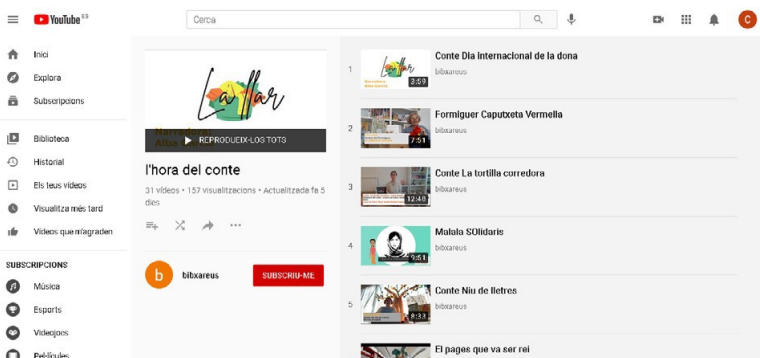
YouTube ES

Cerca

C

Inici

Explora

Subscripcions

Biblioteca

Historial

Els teus vídeos

Visualitza més tard

Vídeos que m'agraden

SUBSCRIPCIONS

Música

Esports

Videojocs

Pel·lícules

La llar

REPRODUEIX-LOS TOTS

l'hora del conte

31 vídeos • 157 visualitzacions • Actualitzada fa 5 dies

b

bibxareus

SUBSCRIU-ME

1 Conte Dia Internacional de la dona
bibxareus
3:59

2 Formiguer Caputxeta Vermella
bibxareus
7:51

3 Conte La tortilla corredora
bibxareus
12:49

4 Malala SOlidaris
bibxareus
9:51

5 Conte Niu de lletres
bibxareus
8:33

El pages que va ser rei